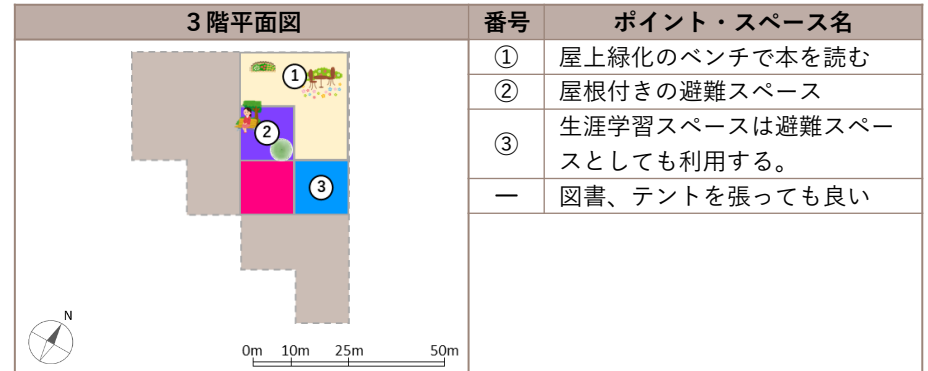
| ３階平面図 | 番号 | ポイント・スペース名 |
|---|---|---|
| 1 2 3 N 0m 10m 25m 50m | ① | 屋上緑化のベンチで本を読む |
| | ② | 屋根付きの避難スペース |
| | ③ | 生涯学習スペースは避難スペースとしても利用する。 |
| | ー | 図書、テントを張っても良い |